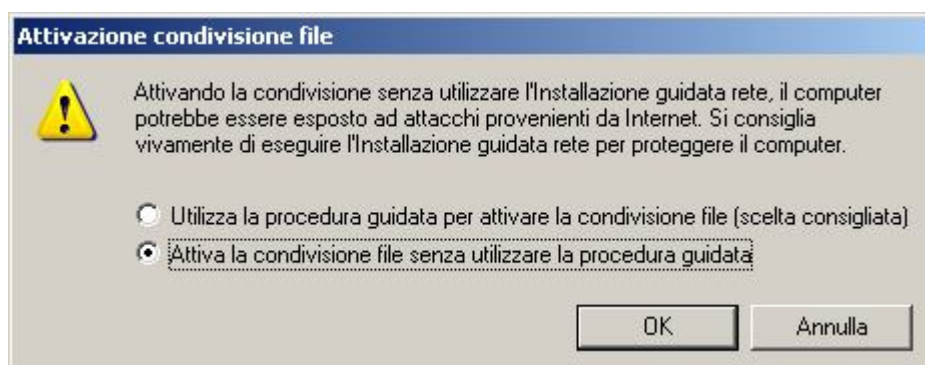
Attivazione condivisione file

Attivando la condivisione senza utilizzare l'Installazione guidata rete, il computer potrebbe essere esposto ad attacchi provenienti da Internet. Si consiglia vivamente di eseguire l'Installazione guidata rete per proteggere il computer.

Utilizza la procedura guidata per attivare la condivisione file (scelta consigliata)

Attiva la condivisione file senza utilizzare la procedura guidata

OK

Annulla